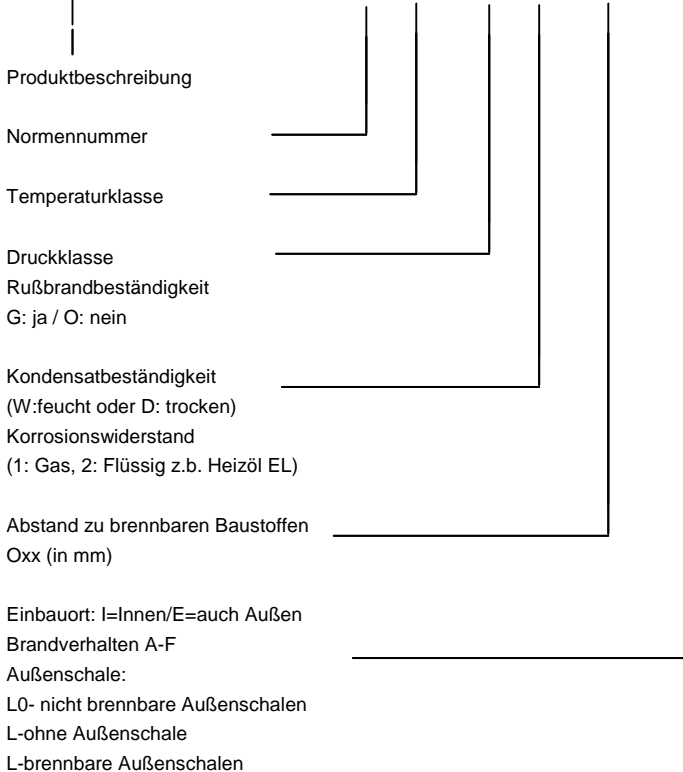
Produktbeschreibung

Normennummer

Temperaturklasse

Druckklasse
Rußbrandbeständigkeit
G: ja / O: nein

Kondensatbeständigkeit
(W:feucht oder D: trocken)
Korrosionswiderstand
(1: Gas, 2: Flüssig z.b. Heizöl EL)

Abstand zu brennbaren Baustoffen
Oxx (in mm)

Einbauort: I=Innen/E=auch Außen
Brandverhalten A-F
Außenschale:
L0- nicht brennbare Außenschalen
L-ohne Außenschale
L-brennbare Außenschalen